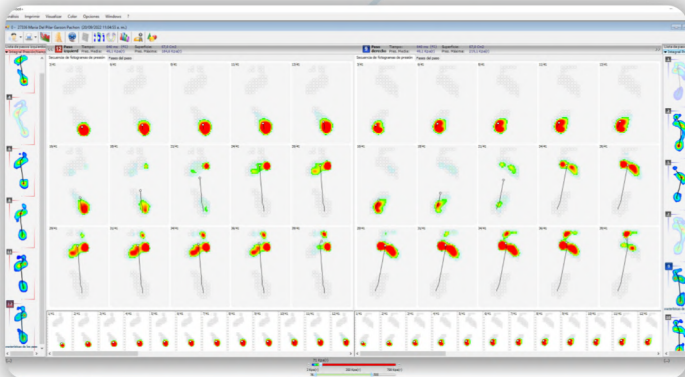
Archivo Imprimir Visualizar Ciclo Opciones Windows ?

27336 María Del Pilar Garzon Pacheco (22/06/2022 11:04:51 a. m.)

Pasos izquierdos

Pie izquierdo

Secuencias de fotogramas de presión

Fases del paso

Pie derecho

Secuencias de fotogramas de presión

Fases del paso

Pasos derechos

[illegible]